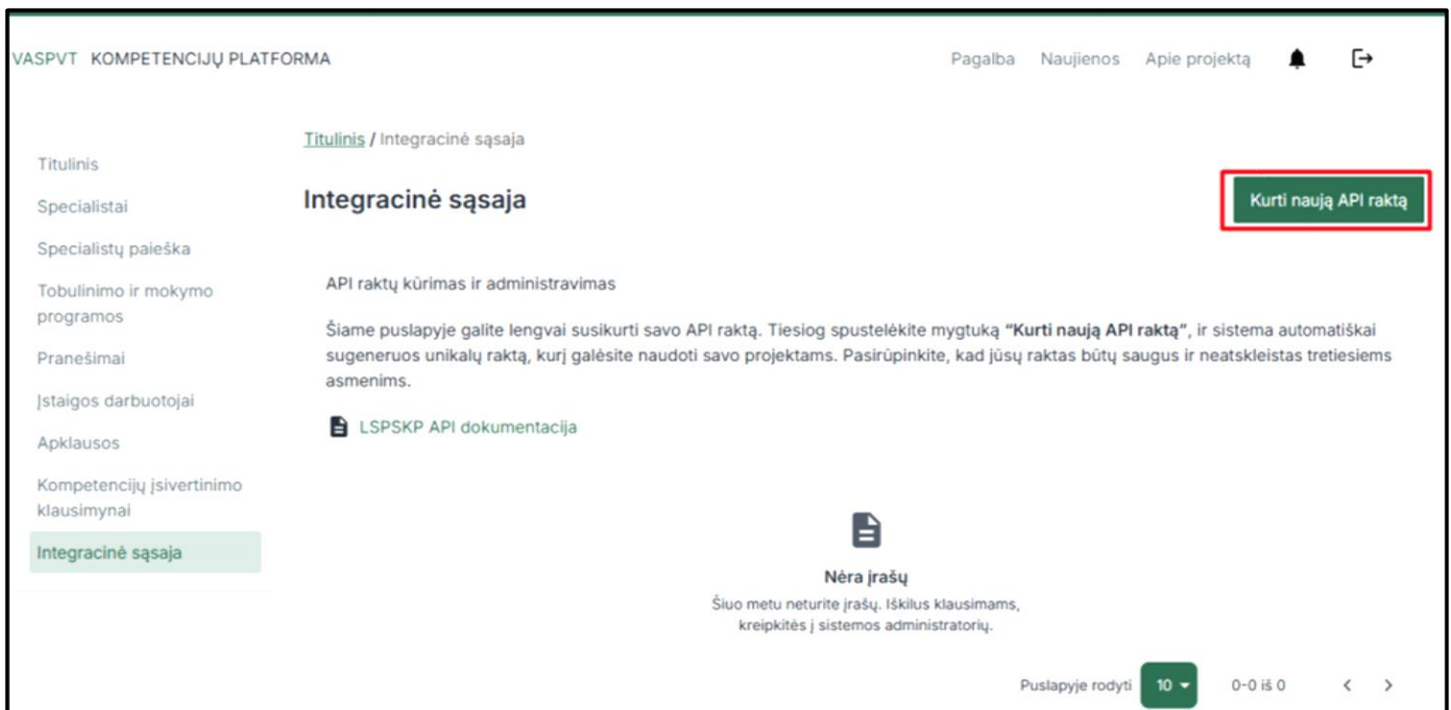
VASPVT KOMPETENCIJŲ PLATFORMA

Pagalba Naujienos Apie projektą

Titulinis / Integracinė sąsaja

Titulinis
Specialistai
Specialistų paieška
Tobulinimo ir mokymo programos
Pranešimai
Įstaigos darbuotojai
Apklausos
Kompetencijų įsivertinimo klausimynai
Integracinė sąsaja

Integracinė sąsaja

Kurti naują API raktą

API raktų kūrimas ir administravimas

Šiame puslapyje galite lengvai susikurti savo API raktą. Tiesiog spustelėkite mygtuką **"Kurti naują API raktą"**, ir sistema automatiškai sugeneruos unikalų raktą, kurį galėsite naudoti savo projektams. Pasirūpinkite, kad jūsų raktas būtų saugus ir neatskleistas tretiesiems asmenims.

LSPSKP API dokumentacija

Nėra įrašų

Šiuo metu neturite įrašų. Iškilus klausimams, kreipkitės į sistemos administratorių.

Puslapyje rodyti 10 0-0 iš 0